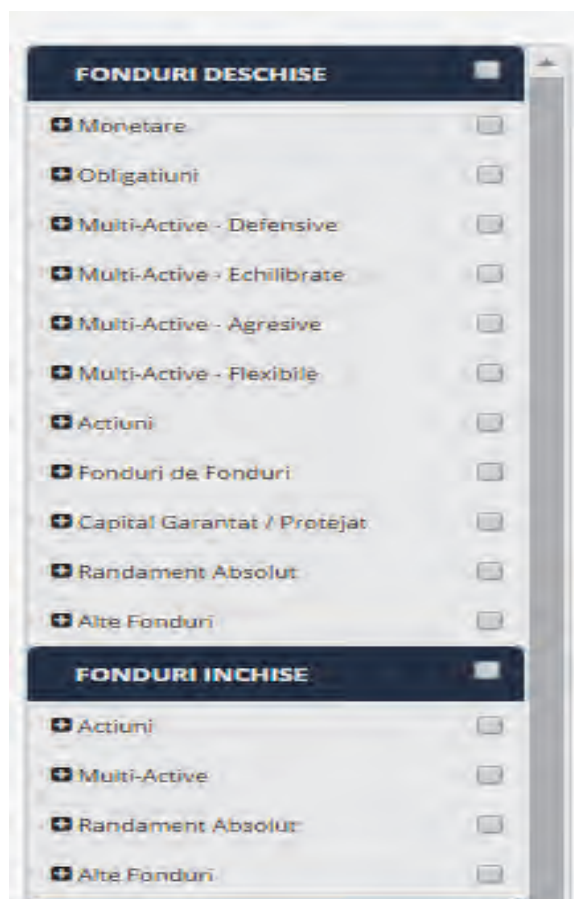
FONDURI DESCHISE

Monetare

Obligatiuni

Multi-Active - Defensive

Multi-Active - Echilibrate

Multi-Active - Agresive

Multi-Active - Flexibile

Actiuni

Fonduri de Fonduri

Capital Garantat / Protejat

Randament Absolut

Alte Fonduri

FONDURI INCHISE

Actiuni

Multi-Active

Randament Absolut

Alte Fonduri